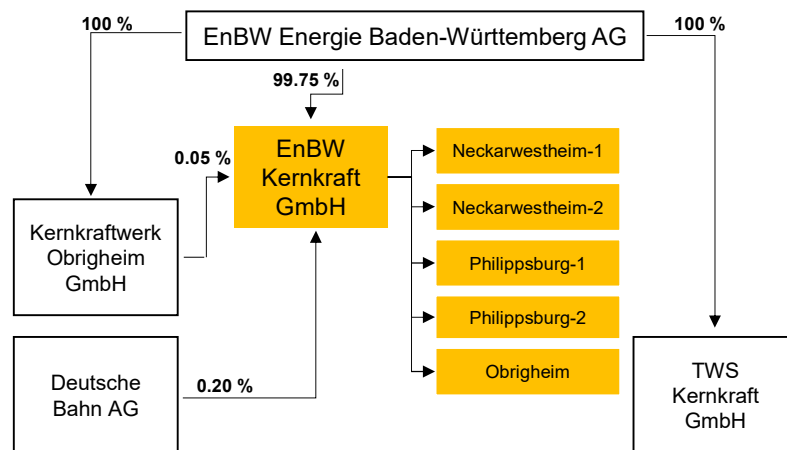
100 %

EnBW Energie Baden-Württemberg AG

100 %

99.75 %

0.05 %

EnBW Kernkraft GmbH

Neckarwestheim-1

Neckarwestheim-2

Philippsburg-1

Philippsburg-2

Obrigheim

Kernkraftwerk Obrigheim GmbH

Deutsche Bahn AG

0.20 %

TWS Kernkraft GmbH